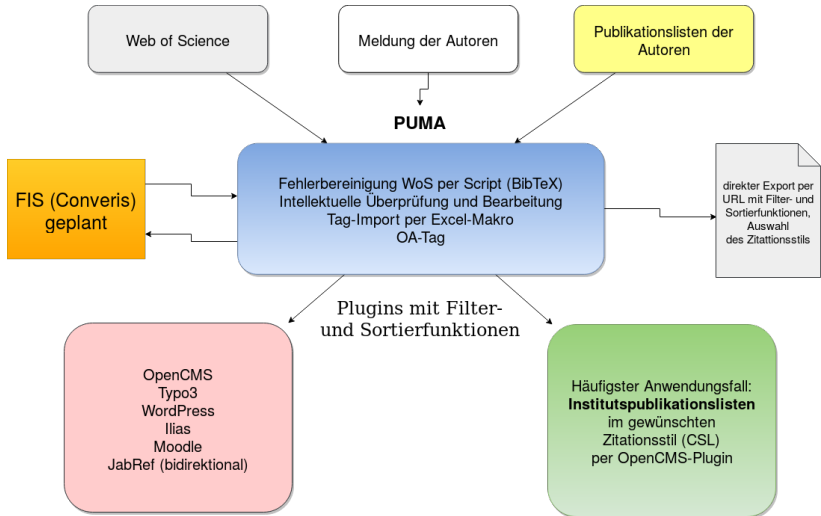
Web of Science

Meldung der Autoren

Publikationslisten der Autoren

PUMA

FIS (Converis) geplant

Fehlerbereinigung WoS per Script (BibTeX)
Intellektuelle Überprüfung und Bearbeitung
Tag-Import per Excel-Makro
OA-Tag

direkter Export per URL mit Filter- und Sortierfunktionen, Auswahl des Zitattionsstils

Plugins mit Filter- und Sortierfunktionen

OpenCMS
Typo3
WordPress
Ilias
Moodle
JabRef (bidirektional)

Häufigster Anwendungsfall:
**Institutspublikationslisten**
im gewünschten
Zitationsstil (CSL)
per OpenCMS-Plugin